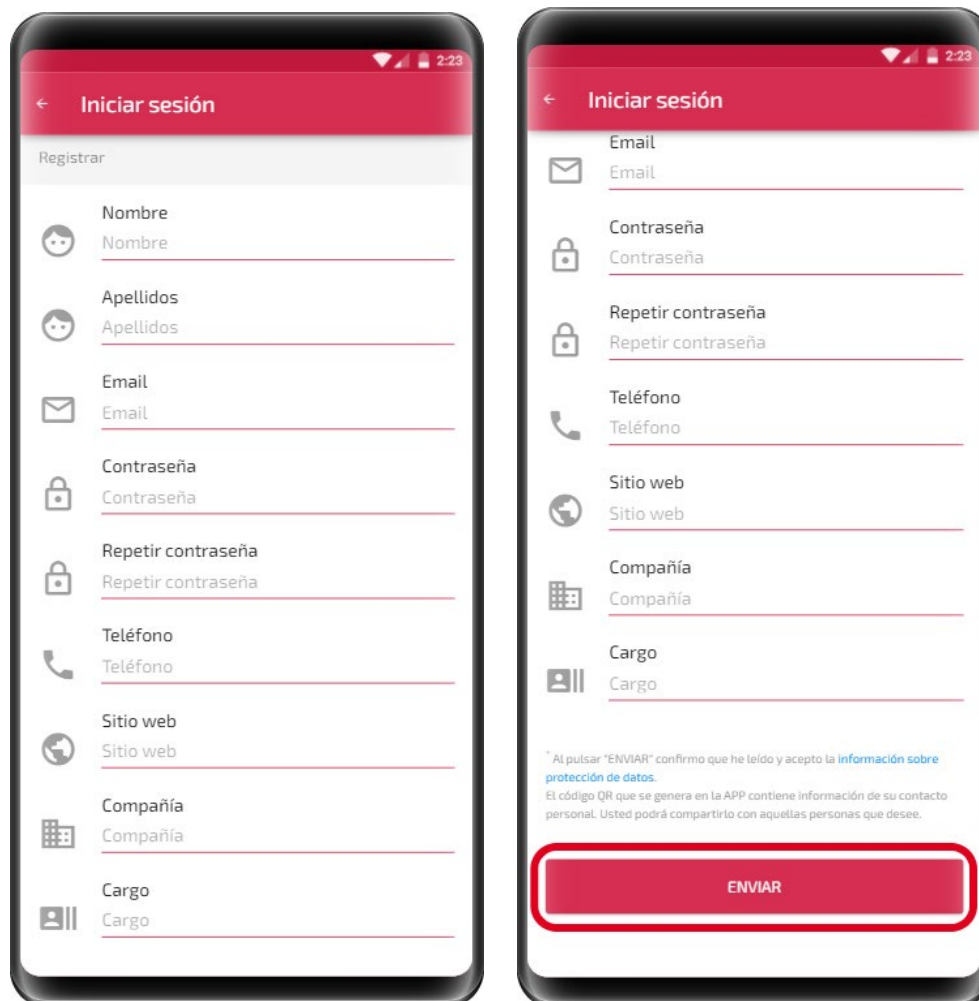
2:23

Iniciar sesión

Registrar

Nombre
Nombre

Apellidos
Apellidos

Email
Email

Contraseña
Contraseña

Repetir contraseña
Repetir contraseña

Teléfono
Teléfono

Sitio web
Sitio web

Compañía
Compañía

Cargo
Cargo

2:23

Iniciar sesión

Email
Email

Contraseña
Contraseña

Repetir contraseña
Repetir contraseña

Teléfono
Teléfono

Sitio web
Sitio web

Compañía
Compañía

Cargo
Cargo

* Al pulsar "ENVIAR" confirmo que he leído y acepto la información sobre protección de datos.
El código QR que se genera en la APP contiene información de su contacto personal. Usted podrá compartirlo con aquellas personas que desee.

ENVIAR